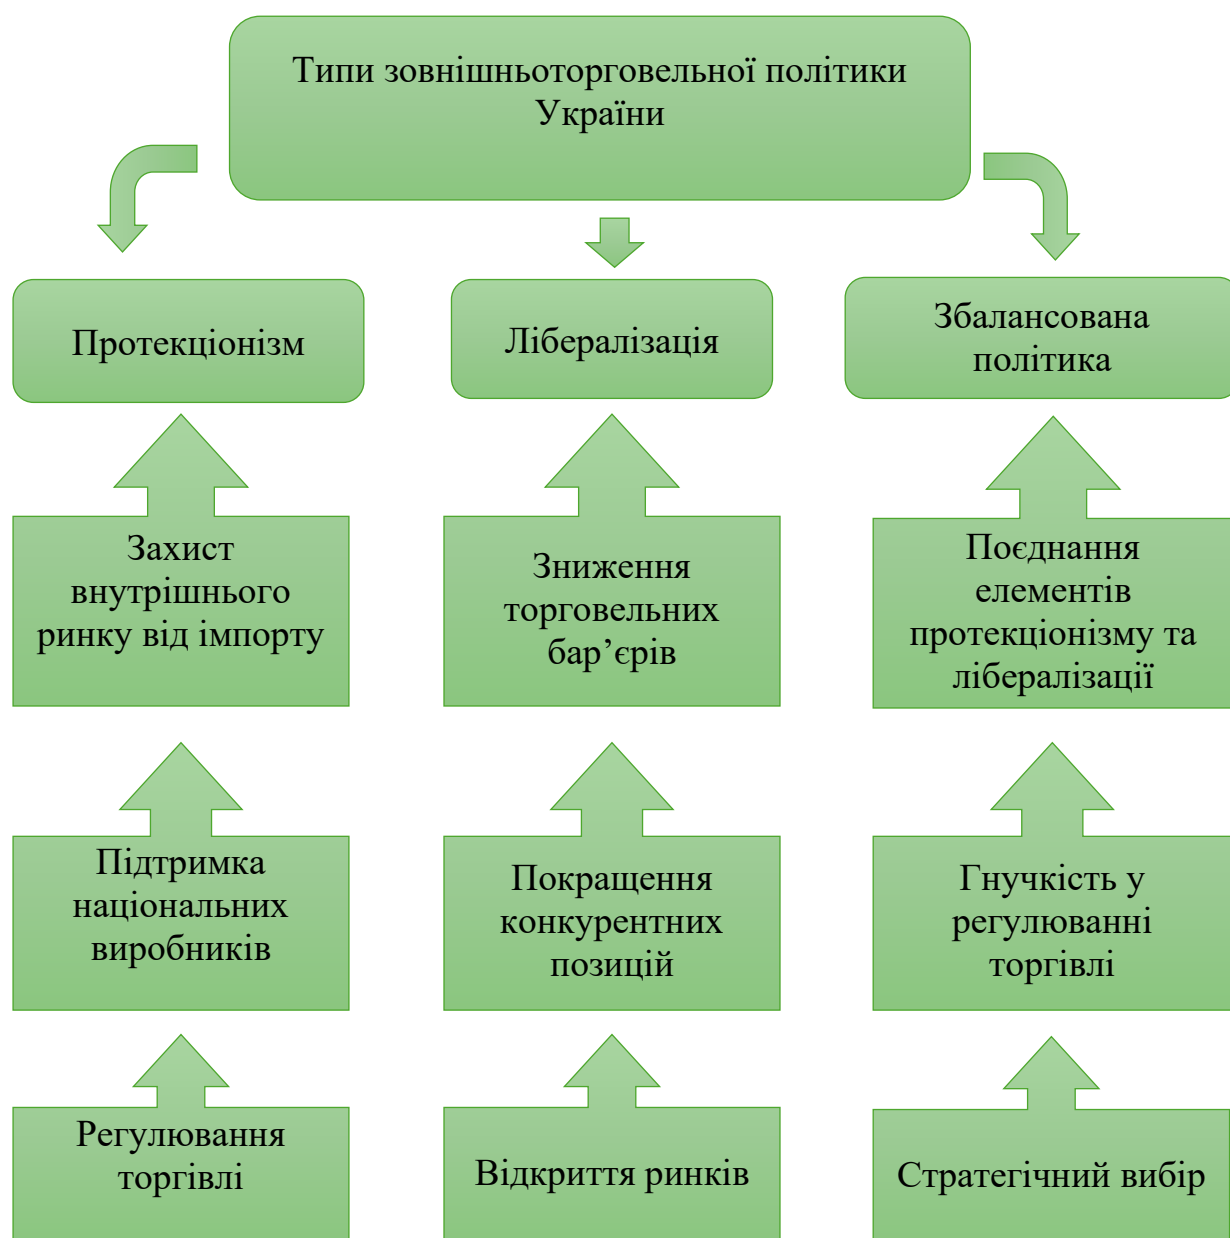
Типи зовнішньоторговельної політики України

Протекціонізм

Лібералізація

Збалансована політика

Захист внутрішнього ринку від імпорту

Зниження торговельних бар’єрів

Поєднання елементів протекціонізму та лібералізації

Підтримка національних виробників

Покращення конкурентних позицій

Гнучкість у регулюванні торгівлі

Регулювання торгівлі

Відкриття ринків

Стратегічний вибір